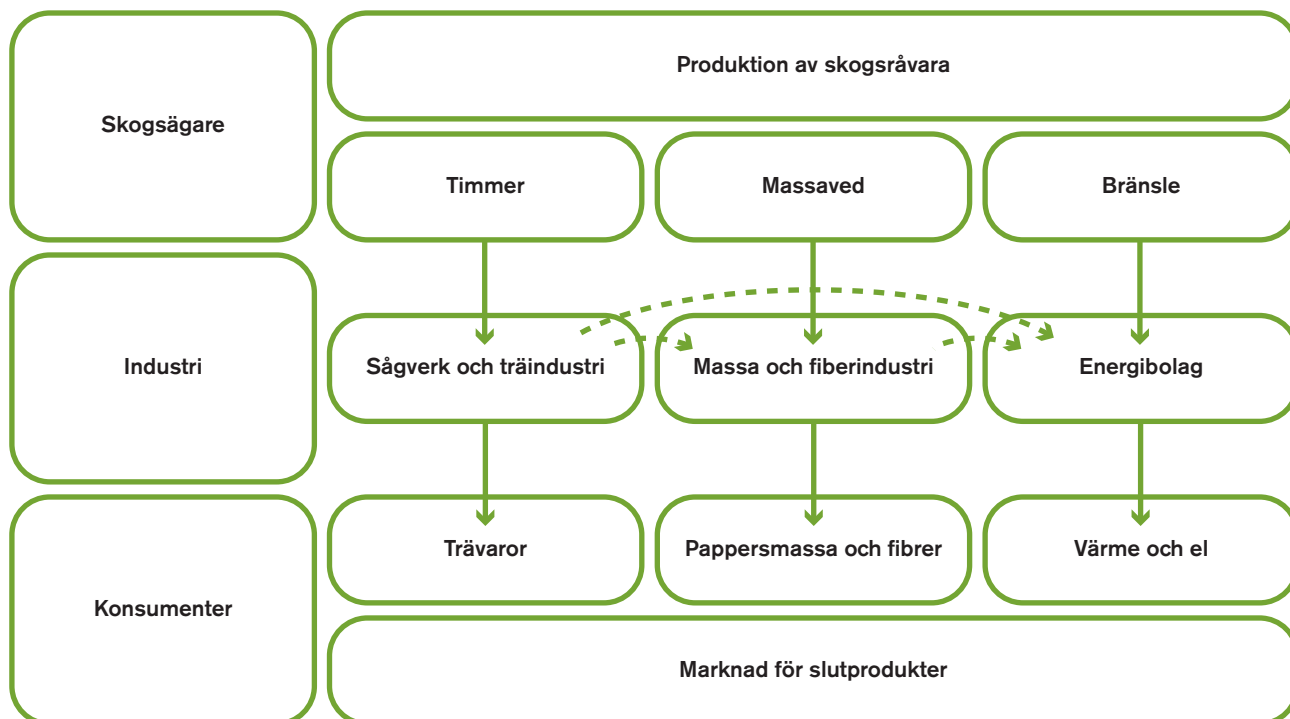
Skogsägare

Produktion av skogsråvara

Timmer

Massaved

Bränsle

Industri

Sågverk och träindustri

Massa och fiberindustri

Energibolag

Konsumenter

Trävaror

Pappersmassa och fibrer

Värme och el

Marknad för slutprodukter